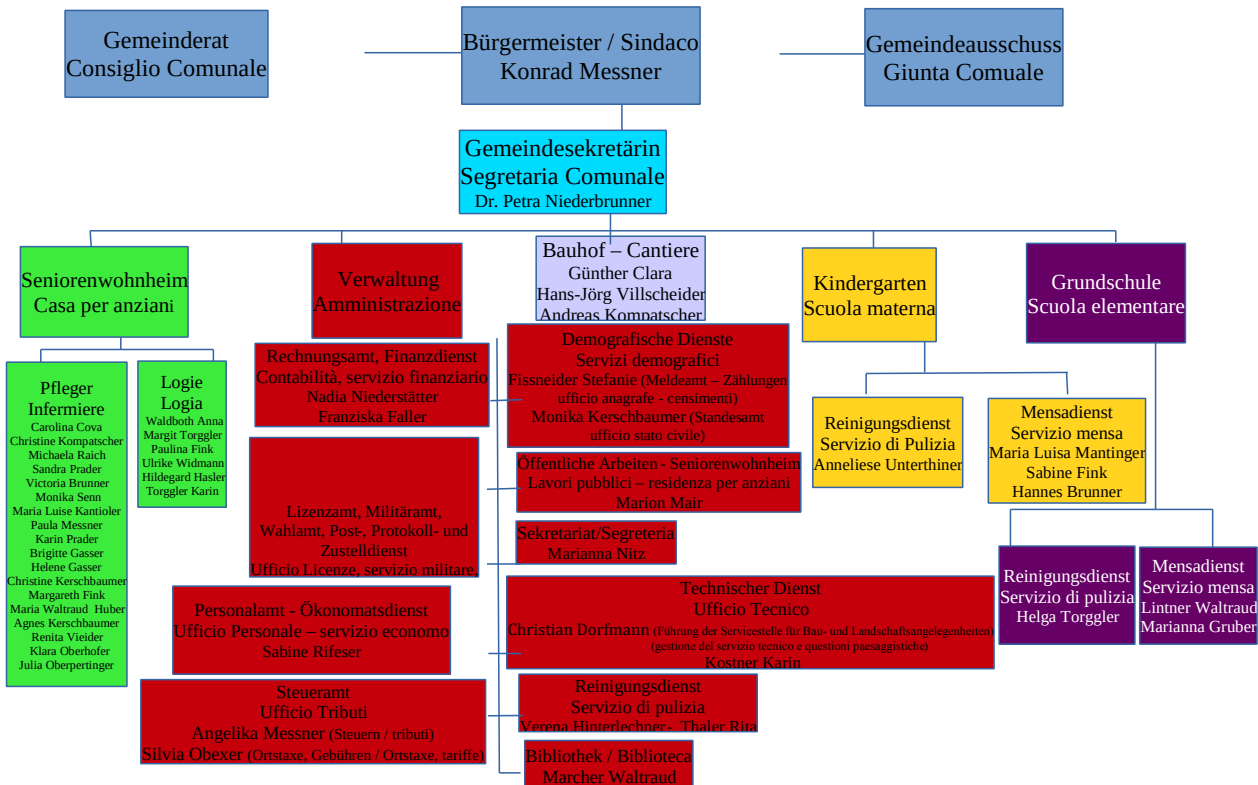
Gemeinderat
Consiglio Comunale

Bürgermeister / Sindaco
Konrad Messner

Gemeindeausschuss
Giunta Comuale

Gemeindesekretärin
Segretaria Comunale
Dr. Petra Niederbrunner

Seniorenwohnheim
Casa per anziani

Verwaltung
Amministrazione

Bauhof – Cantiere
Günther Clara
Hans-Jörg Villscheider
Andreas Kompatscher

Kindergarten
Scuola materna

Grundschule
Scuola elementare

Pfleger
Infermiere
Carolina Cova
Christine Kompatscher
Michaela Raich
Sandra Prader
Victoria Brunner
Monika Senn
Maria Luise Kantioler
Paula Messner
Karin Prader
Brigitte Gasser
Helene Gasser
Christine Kerschbaumer
Margareth Fink
Maria Waltraud Huber
Agnes Kerschbaumer
Renita Vieider
Klara Oberhofer
Julia Obertperinger

Logie
Logia
Waldboth Anna
Margit Torggler
Paulina Fink
Ulrike Widmann
Hildegard Hasler
Torggler Karin

Rechnungsamt, Finanzdienst
Contabilità, servizio finanziario
Nadia Niederstätter
Franziska Faller

Demografische Dienste
Servizi demografici
Fissneider Stefanie (Meldeamt – Zählungen ufficio anagrafe - censimenti)
Monika Kerschbaumer (Standesamt ufficio stato civile)

Reinigungsdienst
Servizio di Pulizia
Anneliese Unterthiner

Mensadienst
Servizio mensa
Maria Luisa Mantinger
Sabine Fink
Hannes Brunner

Lizenzamt, Militäramt, Wahlamt, Post-, Protokoll- und Zustelldienst
Ufficio Licenze, servizio militare,

Öffentliche Arbeiten - Seniorenwohnheim
Lavori pubblici – residenza per anziani
Marion Mair

Sekretariat/Segreteria
Marianna Nitz

Reinigungsdienst
Servizio di pulizia
Helga Torggler

Mensadienst
Servizio mensa
Lintner Waltraud
Marianna Gruber

Personalamt - Ökonomatsdienst
Ufficio Personale – servizio economo
Sabine Rifeser

Technischer Dienst
Ufficio Tecnico
Christian Dorfmann (Führung der Servicestelle für Bau- und Landschaftsangelegenheiten) (gestione del servizio tecnico e questioni paesaggistiche)
Kostner Karin

Steueramt
Ufficio Tributi
Angelika Messner (Steuern / tributi)
Silvia Obexer (Ortstaxe, Gebühren / Ortstaxe, tariffe)

Reinigungsdienst
Servizio di pulizia
Verena Hinterlechner - Thaler Rita

Bibliothek / Biblioteca
Marcher Waltraud